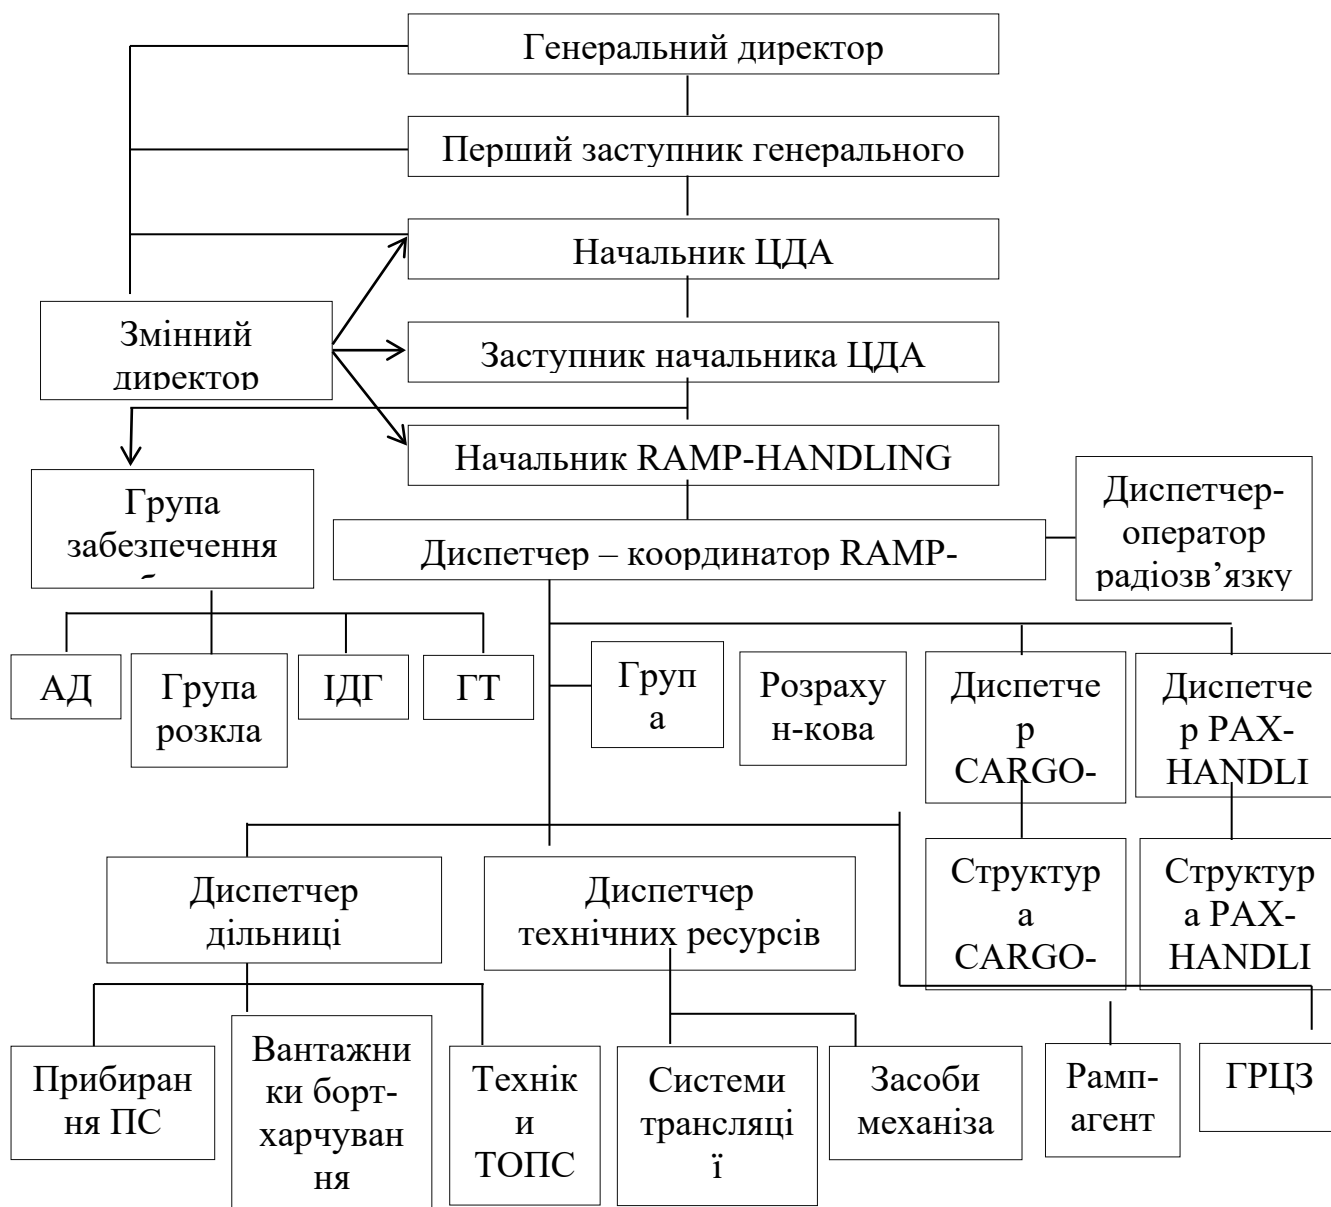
Генеральний директор

Перший заступник генерального

Начальник ЦДА

Змінний директор

Заступник начальника ЦДА

Начальник RAMP-HANDLING

Група забезпечення

Диспетчер – координатор RAMP-

Диспетчер-оператор радіозв'язку

АД

Група розкла

ІДГ

ГТ

Група

Розрахун-кова

Диспетчер CARGO-

Диспетчер PAX-HANDLI

Структура CARGO-

Структура PAX-HANDLI

Диспетчер дільниці

Диспетчер технічних ресурсів

Прибирання ПС

Вантажники борт-харчування

Техніки ТОПС

Системи трансляції

Засоби механіза

Рамп-агент

ГРЦЗ